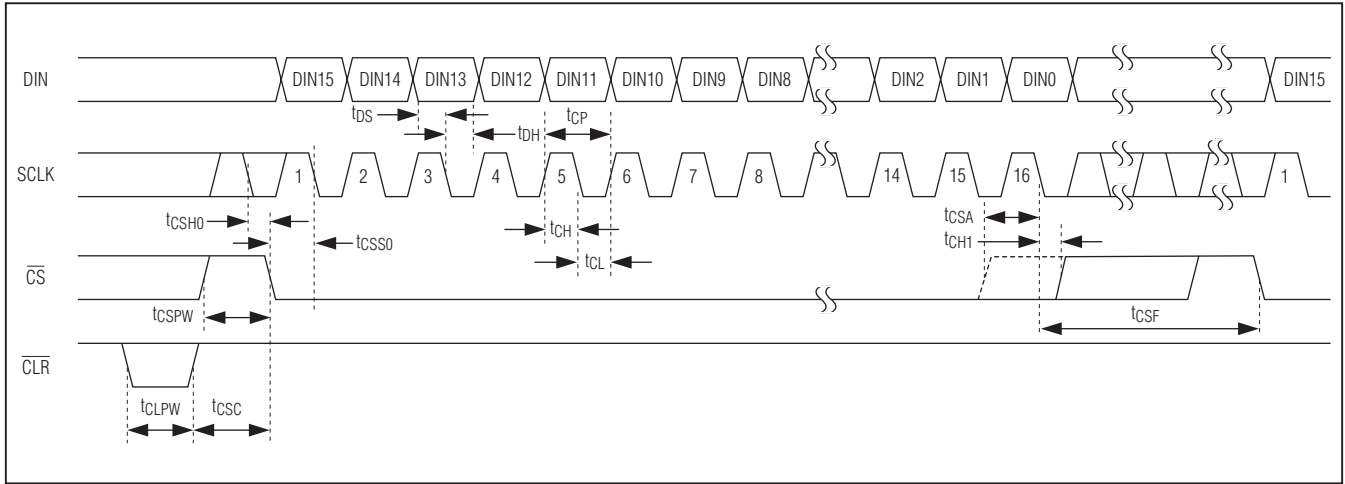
DIN

DIN15 DIN14 DIN13 DIN12 DIN11 DIN10 DIN9 DIN8 DIN2 DIN1 DIN0 DIN15

$t_{DS}$ $t_{DH}$ $t_{CP}$

SCLK

1 2 3 4 5 6 7 8 14 15 16 1

$t_{CSH0}$ $t_{CSS0}$ $t_{CH}$ $t_{CL}$ $t_{CSA}$ $t_{CH1}$

$\overline{CS}$

$t_{CSPW}$ $t_{CSF}$

$\overline{CLR}$

$t_{CLPW}$ $t_{CSC}$